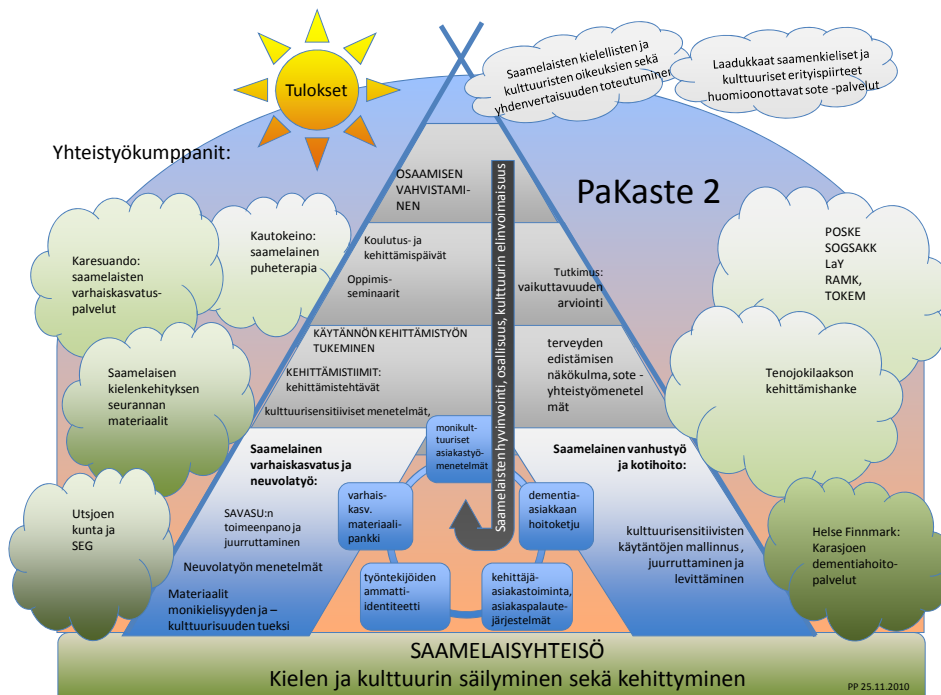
Tulokset

Saamelaisten kielellisten ja kulttuuristen oikeuksien sekä yhdenvertaisuuden toteutuminen

Laadukkaat saamenkieliset ja kulttuuriset erityispiirteet huomioonottavat sote -palvelut

Yhteistyökumppanit:

PaKaste 2

Karesuando: saamelaisten varhaiskasvatuspalvelut

Kautokeino: saamelainen puheterapia

Saamelaisen kielenkehityksen seurannan materiaalit

Utsjoen kunta ja SEG

POSKE SOGSAKK LaY RAMK, TOKEM

Tenojokilaakson kehittämishanke

Helse Finnmark: Karasjoen dementiahoitopalvelut

OSAAMISEN VAHVISTAMINEN

Koulutus- ja kehittämispäivät

Oppimisseminaarit

Tutkimus: vaikuttavuuden arviointi

KÄYTÄNNÖN KEHITTÄMISTYÖN TUKEMINEN

KEHITTÄMISTIIMIT: kehittämistehtävät

kulttuurisensitiiviset menetelmät,

terveyden edistämisen näkökulma, sote -yhteistyömenetelmät

Saamelaisten hyvinvointi, osallisuus, kulttuurin elinvoimaisuus

Saamelainen varhaiskasvatus ja neuvolatyö:

SAVASU:n toimeenpano ja juurruttaminen

Neuvolatyön menetelmät

Materiaalit monikielisyyden ja –kulttuurisuuden tueksi

monikulttuuriset asiakastyömenetelmät

varhaiskasv. materiaalipankki

dementia-asiakkaan hoitoketju

työntekijöiden ammatti-identiteetti

kehittäjäasiakastoiminta, asiakaspalautejärjestelmät

Saamelainen vanhustyö ja kotihoito:

kulttuurisensitiivisten käytäntöjen mallinnus, juurruttaminen ja levittäminen

SAAMELAISYHTEISÖ
Kielen ja kulttuurin säilyminen sekä kehittyminen

PP 25.11.2010